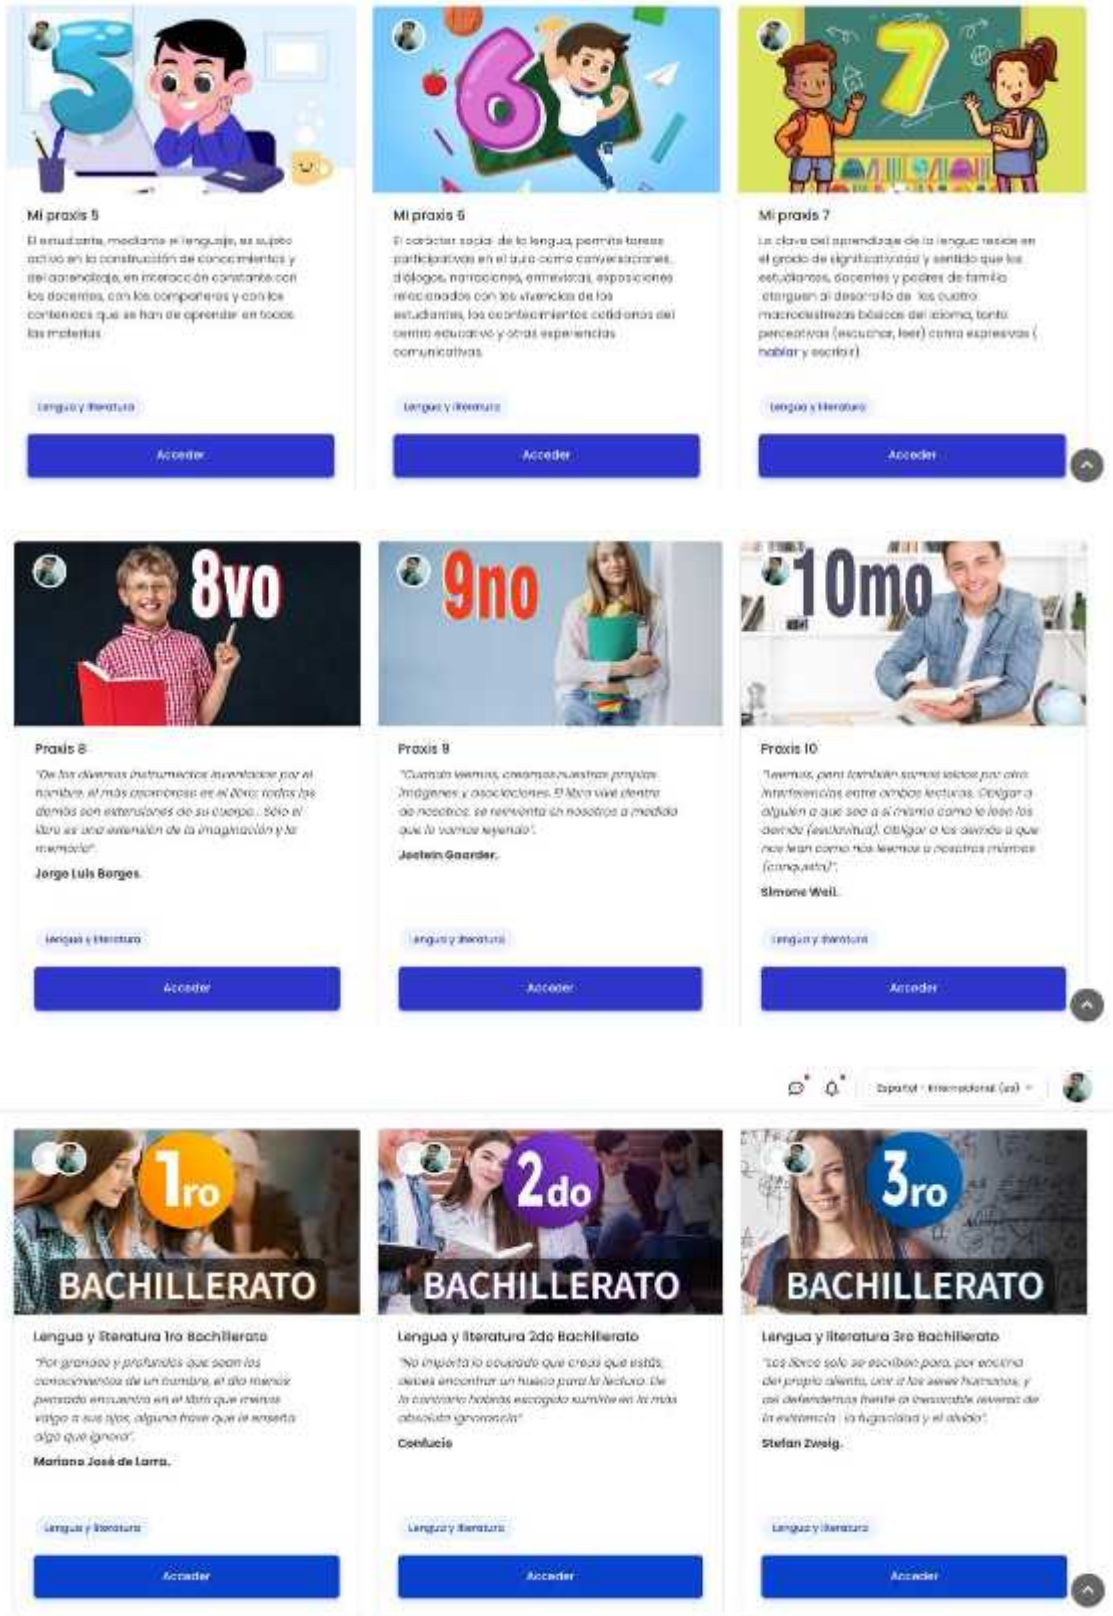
5

Mi praxis 5

El estudiante, mediante el lenguaje, es sujeto activo en la construcción de conocimientos y del aprendizaje, en interacción constante con los docentes, con los compañeros y con los contenidos que se han de aprender en todas las materias.

Lengua y literatura

Acceder

6

Mi praxis 6

El carácter social de la lengua, permite tareas participativas en el aula como conversaciones, diálogos, narraciones, entrevistas, exposiciones relacionadas con las vivencias de los estudiantes, los acontecimientos cotidianos del centro educativo y otras experiencias comunicativas.

Lengua y literatura

Acceder

7

Mi praxis 7

La clave del aprendizaje de la lengua reside en el grado de significatividad y sentido que los estudiantes, docentes y padres de familia otorguen al desarrollo de las cuatro macrodestrezas básicas del idioma, tanto perceptivas (escuchar, leer) como expresivas ( hablar y escribir).

Lengua y literatura

Acceder

8vo

Praxis 8

"De los diversos instrumentos inventados por el hombre, el más asombroso es el libro; todos los demás son extensiones de su cuerpo... Sólo el libro es una extensión de la imaginación y la memoria".

Jorge Luis Borges.

Lengua y literatura

Acceder

9no

Praxis 9

"Cuando leemos, creamos nuestras propias imágenes y asociaciones. El libro vive dentro de nosotros, se reinventa en nosotros a medida que lo vamos leyendo".

Jostein Gaarder.

Lengua y literatura

Acceder

10mo

Praxis 10

"Leemos, pero también somos leídos por otros. Interferencias entre ambas lecturas. Obligar a alguien a que sea a sí mismo como lo leen los demás (esclavitud). Obligar a los demás a que nos lean como nos leemos a nosotros mismos (conquista)".

Simone Weil.

Lengua y literatura

Acceder

Español - Internacional (es)

1ro BACHILLERATO

Lengua y literatura 1ro Bachillerato

"Por grandes y profundos que sean los conocimientos de un hombre, el día menos pensado encuentra en el libro que menos valga a sus ojos, alguna frase que le enseña algo que ignora".

Mariano José de Larra.

Lengua y literatura

Acceder

2do BACHILLERATO

Lengua y literatura 2do Bachillerato

"No importa lo ocupado que creas que estás, debes encontrar un hueco para la lectura. De lo contrario habrás escogido sumirte en la más absoluta ignorancia"

Confucio

Lengua y literatura

Acceder

3ro BACHILLERATO

Lengua y literatura 3ro Bachillerato

"Los libros solo se escriben para, por encima del propio aliento, unir a los seres humanos, y así defendernos frente al inexorable reverso de la existencia: la fugacidad y el olvido".

Stefan Zweig.

Lengua y literatura

Acceder